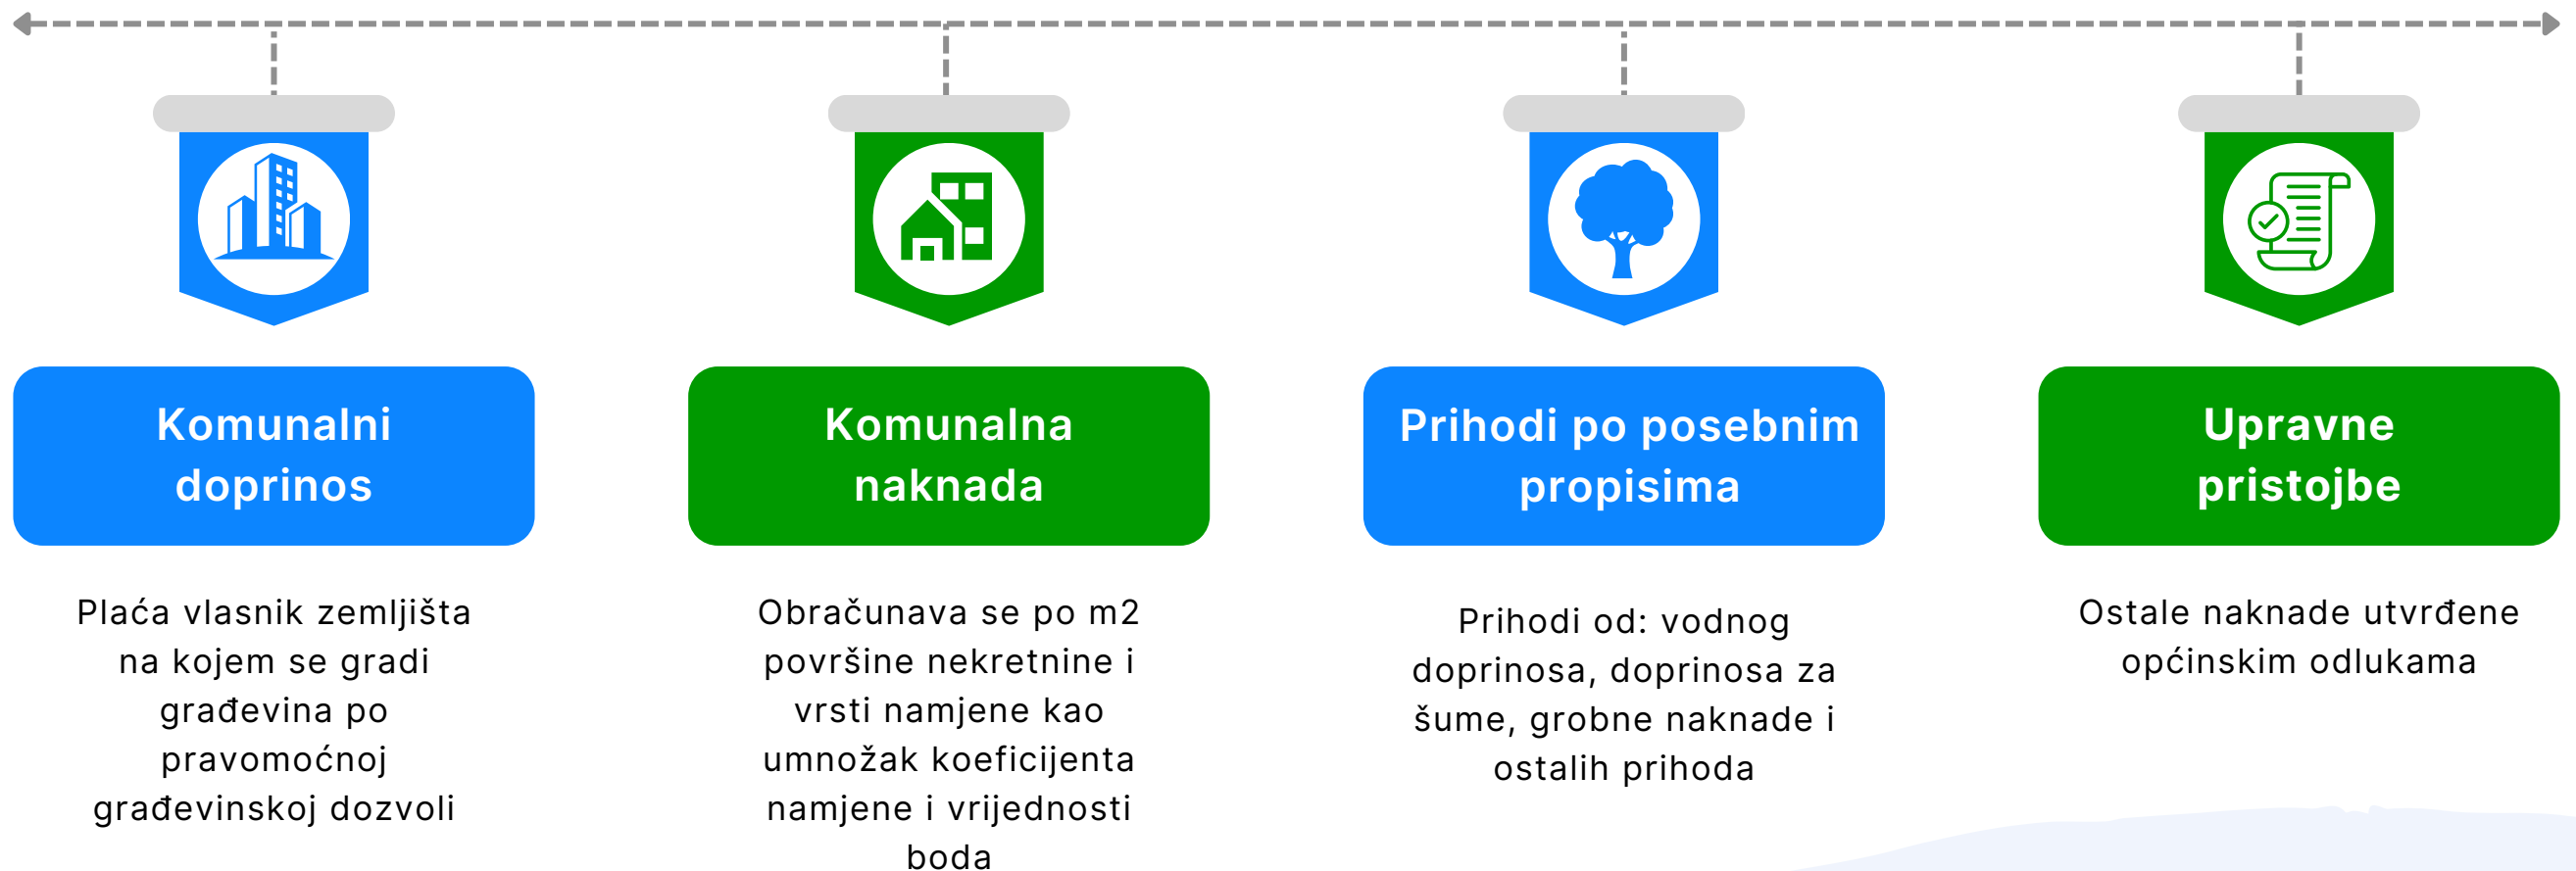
Komunalni doprinos

Plaća vlasnik zemljišta na kojem se gradi građevina po pravomoćnoj građevinskoj dozvoli

Komunalna naknada

Obračunava se po m2 površine nekretnine i vrsti namjene kao umnožak koeficijenta namjene i vrijednosti boda

Prihodi po posebnim propisima

Prihodi od: vodnog doprinosa, doprinosa za šume, grobne naknade i ostalih prihoda

Upravne pristojbe

Ostale naknade utvrđene općinskim odlukama